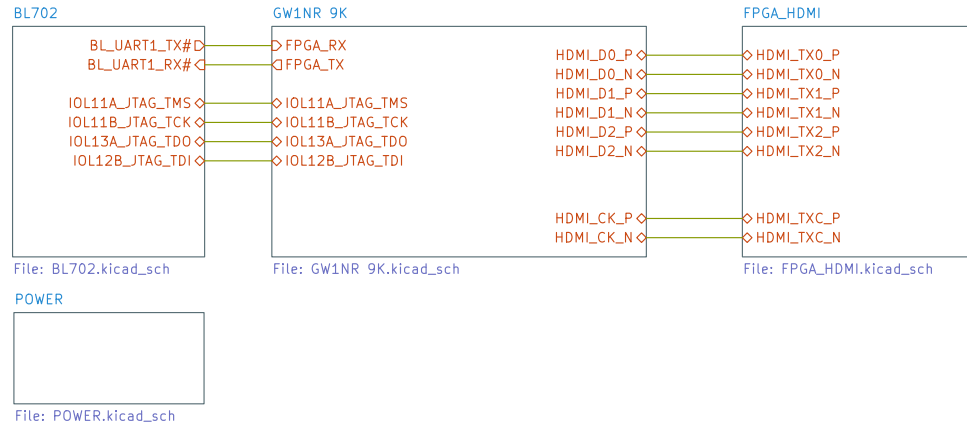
BL702

BL_UART1_TX#
BL_UART1_RX#

IOL11A_JTAG_TMS
IOL11B_JTAG_TCK
IOL13A_JTAG_TDO
IOL12B_JTAG_TDI

File: BL702.kicad_sch

GW1NR 9K

FPGA_RX
FPGA_TX

IOL11A_JTAG_TMS
IOL11B_JTAG_TCK
IOL13A_JTAG_TDO
IOL12B_JTAG_TDI

HDMI_D0_P
HDMI_D0_N
HDMI_D1_P
HDMI_D1_N
HDMI_D2_P
HDMI_D2_N

HDMI_CK_P
HDMI_CK_N

File: GW1NR 9K.kicad_sch

FPGA_HDMI

HDMI_TX0_P
HDMI_TX0_N
HDMI_TX1_P
HDMI_TX1_N
HDMI_TX2_P
HDMI_TX2_N

HDMI_TXC_P
HDMI_TXC_N

File: FPGA_HDMI.kicad_sch

POWER

File: POWER.kicad_sch